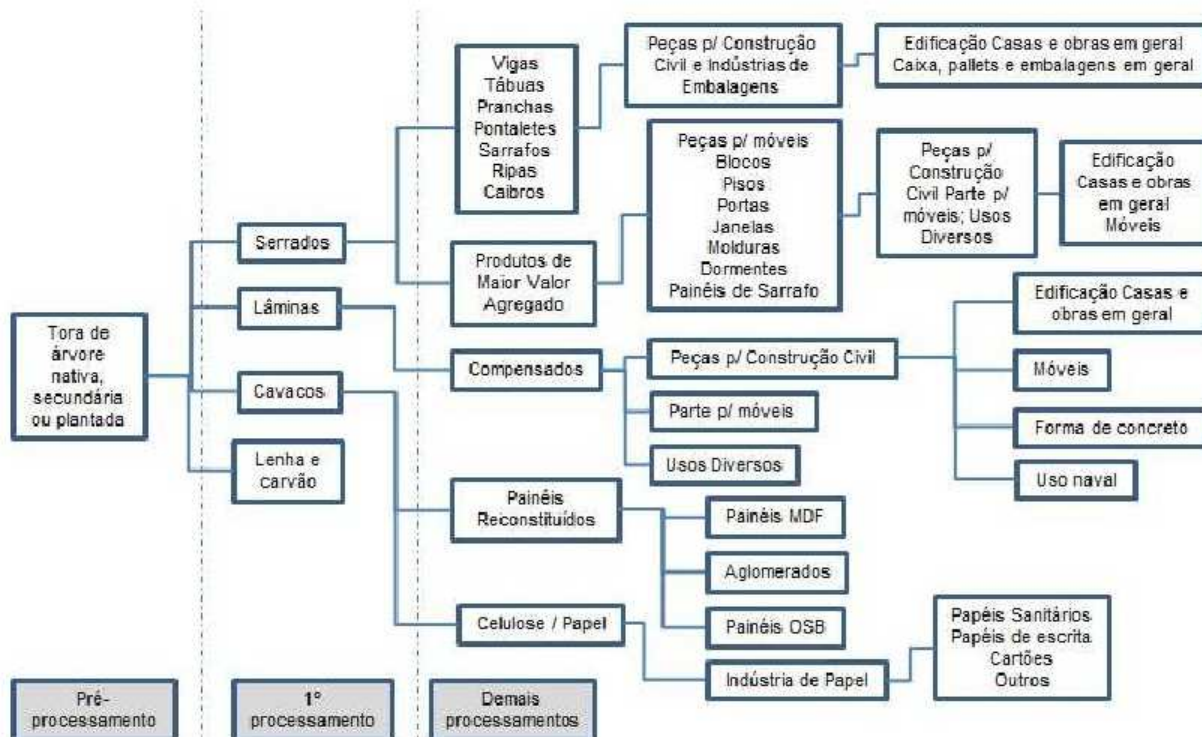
Vigas
Tábuas
Pranchas
Pontaletes
Sarrafos
Ripas
Caibros

Peças p/ Construção Civil e Indústrias de Embalagens

Edificação Casas e obras em geral
Caixa, pallets e embalagens em geral

Peças p/ móveis
Blocos
Pisos
Portas
Janelas
Molduras
Dormentes
Painéis de Sarrafo

Peças p/ Construção Civil Parte p/ móveis; Usos Diversos

Edificação Casas e obras em geral Móveis

Serrados

Produtos de Maior Valor Agregado

Lâminas

Tora de árvore nativa, secundária ou plantada

Compensados

Peças p/ Construção Civil

Edificação Casas e obras em geral

Móveis

Cavacos

Parte p/ móveis

Forma de concreto

Usos Diversos

Lenha e carvão

Uso naval

Painéis Reconstituídos

Painéis MDF

Aglomerados

Painéis OSB

Celulose / Papel

Indústria de Papel

Papéis Sanitários
Papéis de escrita
Cartões
Outros

Pré-processamento

1° processamento

Demais processamentos